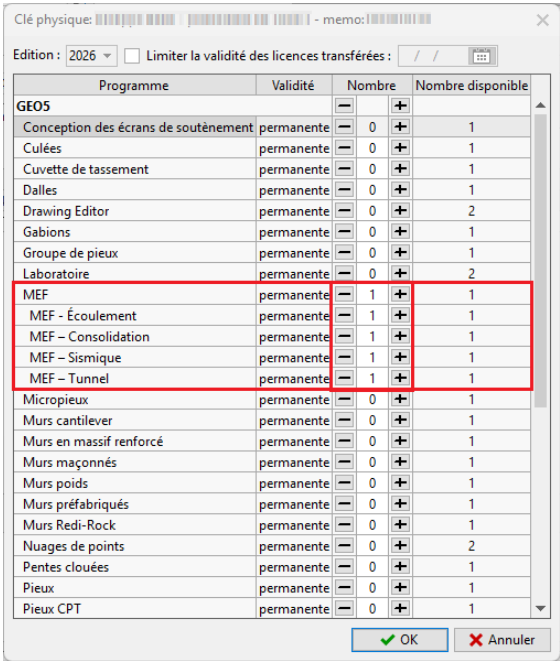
Clé physique: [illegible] - memo: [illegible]

Edition : 2026 Limiter la validité des licences transférées : / /

| Programme | Validité | Nombre | Nombre disponible |
|---|---|---|---|
| GEO5 | | | |
| Conception des écrans de soutènement | permanente | 0 | 1 |
| Culées | permanente | 0 | 1 |
| Cuvette de tassement | permanente | 0 | 1 |
| Dalles | permanente | 0 | 1 |
| Drawing Editor | permanente | 0 | 2 |
| Gabions | permanente | 0 | 1 |
| Groupe de pieux | permanente | 0 | 1 |
| Laboratoire | permanente | 0 | 2 |
| MEF | permanente | 1 | 1 |
| MEF - Écoulement | permanente | 1 | 1 |
| MEF – Consolidation | permanente | 1 | 1 |
| MEF – Sismique | permanente | 1 | 1 |
| MEF – Tunnel | permanente | 1 | 1 |
| Micropieux | permanente | 0 | 1 |
| Murs cantilever | permanente | 0 | 1 |
| Murs en massif renforcé | permanente | 0 | 1 |
| Murs maçonnés | permanente | 0 | 1 |
| Murs poids | permanente | 0 | 1 |
| Murs préfabriqués | permanente | 0 | 1 |
| Murs Redi-Rock | permanente | 0 | 1 |
| Nuages de points | permanente | 0 | 2 |
| Pentes clouées | permanente | 0 | 1 |
| Pieux | permanente | 0 | 1 |
| Pieux CPT | permanente | 0 | 1 |

OK Annuler